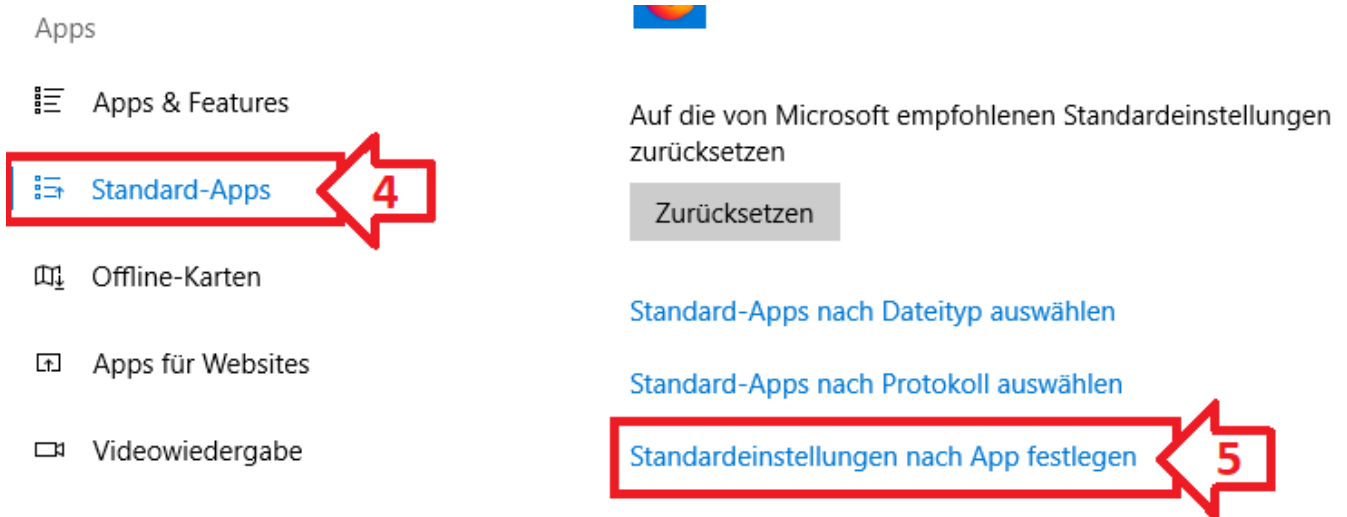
Apps

Apps & Features

Standard-Apps

4

Offline-Karten

Apps für Websites

Videowiedergabe

Auf die von Microsoft empfohlenen Standardeinstellungen zurücksetzen

Zurücksetzen

Standard-Apps nach Dateityp auswählen

Standard-Apps nach Protokoll auswählen

Standardeinstellungen nach App festlegen

5